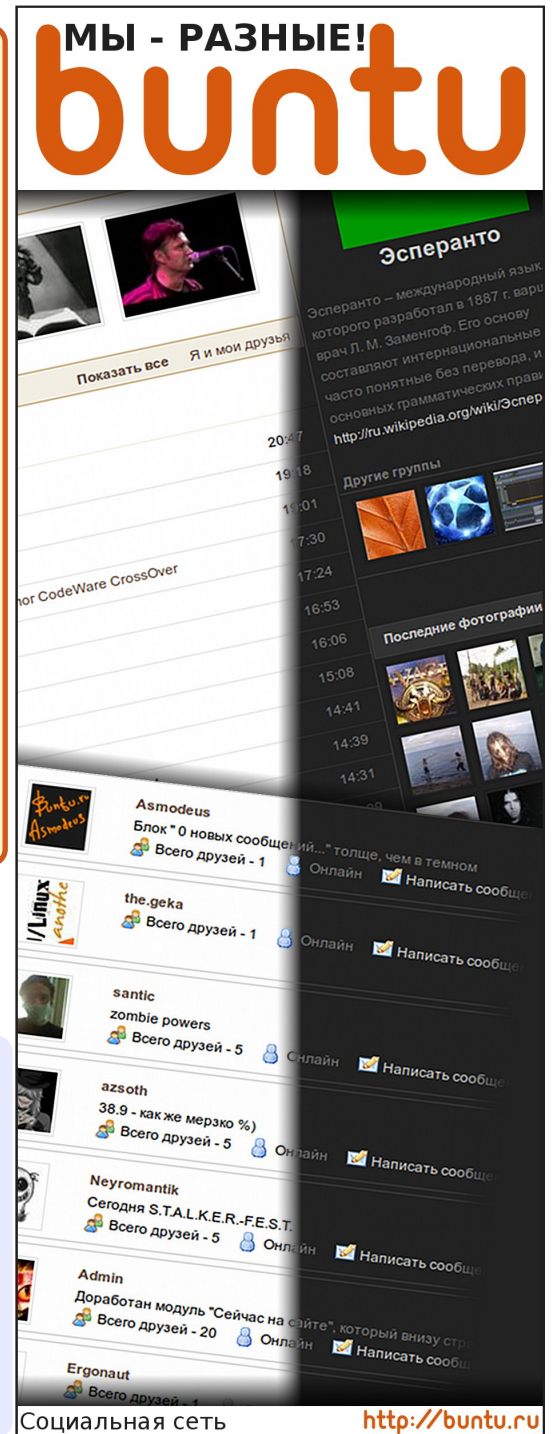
МЫ - РАЗНЫЕ!
buntu

Эсперанто

Эсперанто – международный язык, которого разработал в 1887 г. варш врач Л. М. Заменгоф. Его основу составляют интернациональные часто понятные без перевода, и основных грамматических прави
http://ru.wikipedia.org/wiki/Эспер

Другие группы

Последние фотографии

Показать все
Я и мои друзья

20:47
19:18
19:01
17:30
17:24
16:53
16:06
15:08
14:41
14:39
14:31

nor CodeWare CrossOver

Asmodeus
Блок " 0 новых сообщений..." толще, чем в темном
Всего друзей - 1
Онлайн
Написать сообщ

the.geka
Всего друзей - 1
Онлайн
Написать сообще

santic
zombie powers
Всего друзей - 5
Онлайн
Написать сообще

azsoth
38.9 - как же мерзко %)
Всего друзей - 5
Онлайн
Написать сообще

Neyromantik
Сегодня S.T.A.L.K.E.R.-F.E.S.T.
Всего друзей - 5
Онлайн
Написать сообще

Admin
Доработан модуль "Сейчас на сайте", который внизу стр
Всего друзей - 20
Онлайн
Написать сообще

Ergonaut
Всего друзей - 1

Социальная сеть
http://buntu.ru